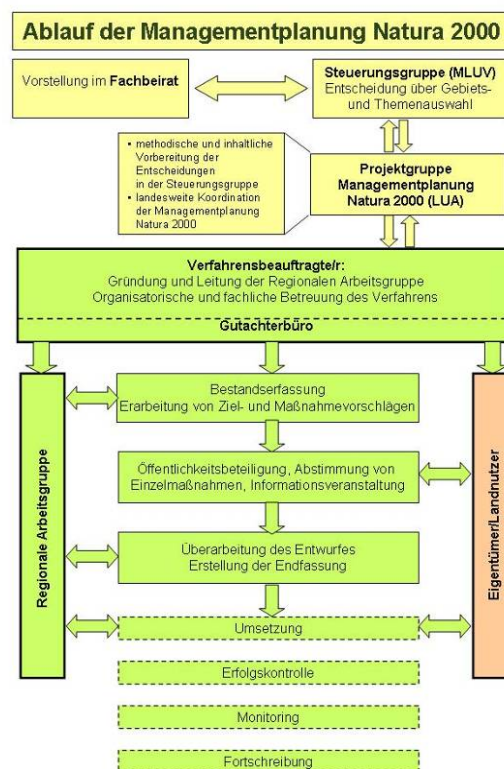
Ablauf der Managementplanung Natura 2000

Vorstellung im Fachbeirat

Steuerungsgruppe (MLUV)
Entscheidung über Gebiets- und Themenauswahl

• methodische und inhaltliche Vorbereitung der Entscheidungen in der Steuerungsgruppe
• landesweite Koordination der Managementplanung Natura 2000

Projektgruppe Managementplanung Natura 2000 (LUA)

Verfahrensbeauftragte/r:
Gründung und Leitung der Regionalen Arbeitsgruppe
Organisatorische und fachliche Betreuung des Verfahrens

Gutachterbüro

Regionale Arbeitsgruppe

Bestandserfassung
Erarbeitung von Ziel- und Maßnahmevorschlägen

Öffentlichkeitsbeteiligung, Abstimmung von Einzelmaßnahmen, Informationsveranstaltung

Überarbeitung des Entwurfes
Erstellung der Endfassung

Umsetzung

Erfolgskontrolle

Monitoring

Fortschreibung

Eigentümer/Landnutzer